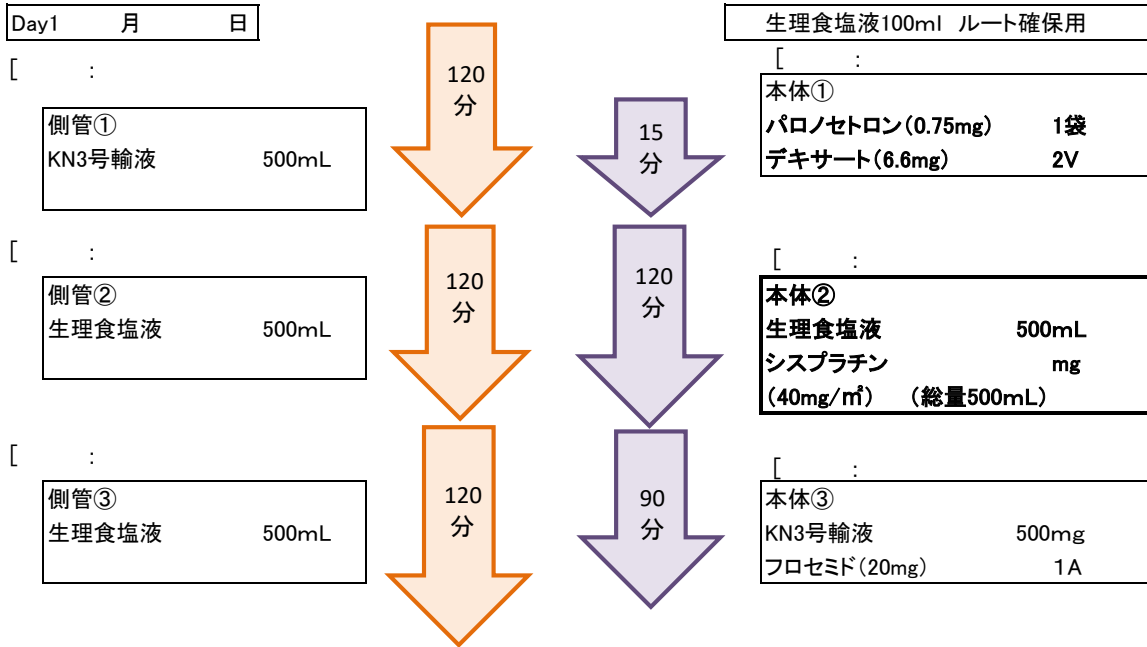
Day1　　月　　日

生理食塩液100ml　ルート確保用

[　　:

側管①
KN3号輸液　500mL

120
分

15
分

[　　:

本体①
パロノセトロン(0.75mg)　1袋
デキサート(6.6mg)　2V

[　　:

側管②
生理食塩液　500mL

120
分

120
分

[　　:

本体②
生理食塩液　500mL
シスプラチン　mg
(40mg/㎡)　(総量500mL)

[　　:

側管③
生理食塩液　500mL

120
分

90
分

[　　:

本体③
KN3号輸液　500mg
フロセミド(20mg)　1A